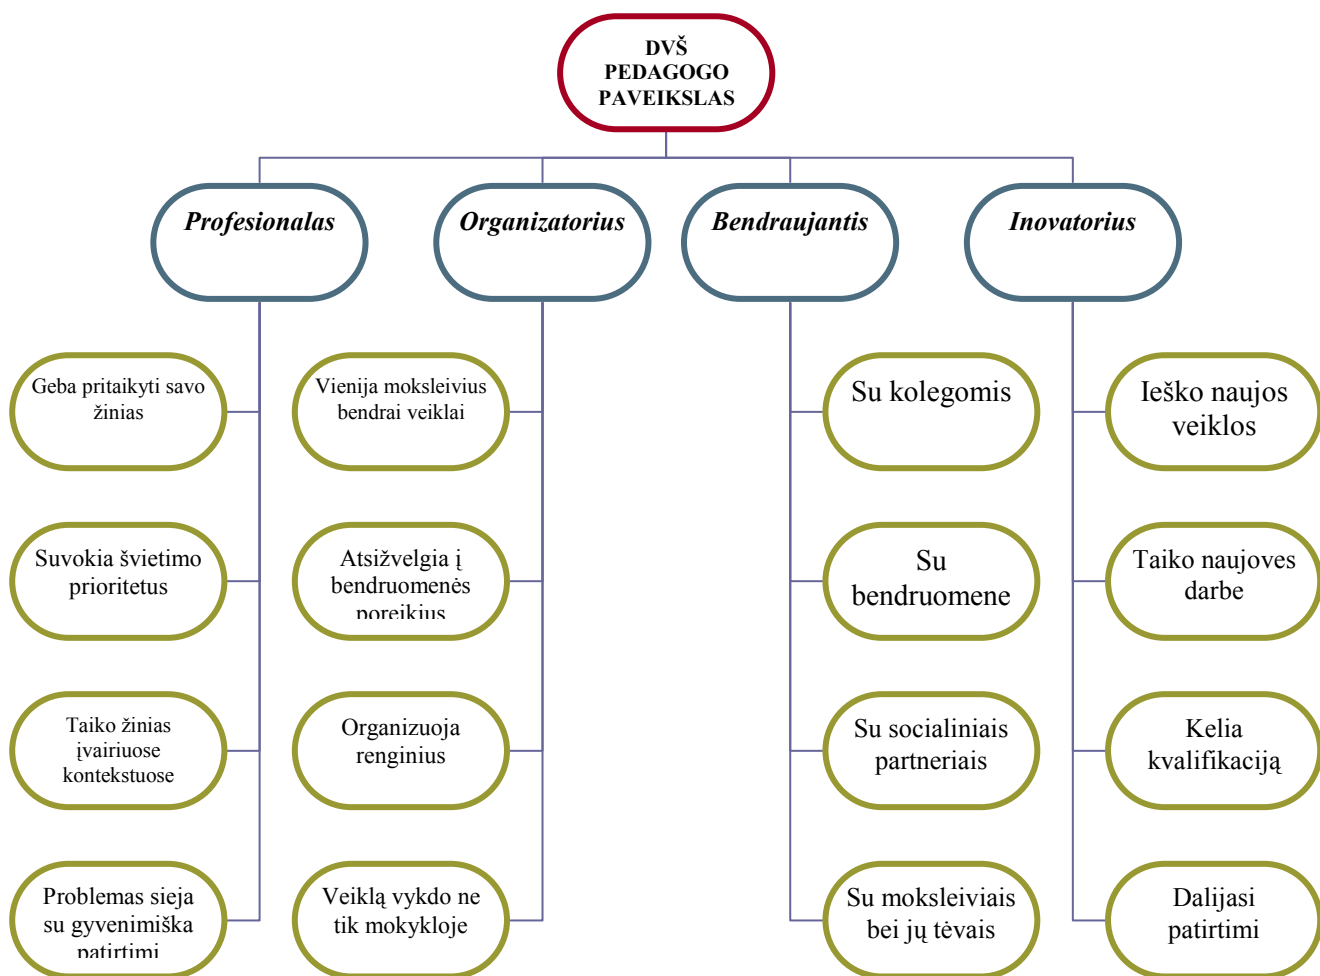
DVŠ PEDAGOGO PAVEIKSLAS

Profesionalas

Organizatorius

Bendraujantis

Inovatorius

Geba pritaikyti savo žinias

Suvokia švietimo prioritetus

Taiko žinias įvairiuose kontekstuose

Problemas sieja su gyvenimiška patirtimi

Vienija moksleivius bendrai veiklai

Atsižvelgia į bendruomenės poreikius

Organizuoja renginius

Veiklą vykdo ne tik mokykloje

Su kolegomis

Su bendruomene

Su socialiniais partneriais

Su moksleiviais bei jų tėvais

Ieško naujos veiklos

Taiko naujoves darbe

Kelia kvalifikaciją

Dalijasi patirtimi